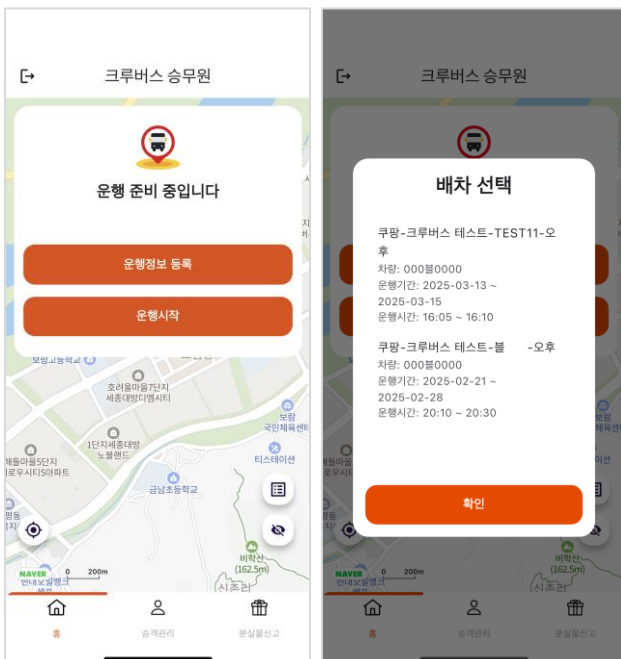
크루버스 승무원

운행 준비 중입니다

운행정보 등록

운행시작

호려울마을7단지 세종대방디엠시티

1단지세종대방 노블랜드

새뜸마을5단지 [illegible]

금남초등학교

비학산 (162.5m)

티스테이션

보람 국민체육센터

NAVER

0 200m

홈

승객관리

분실물신고

크루버스 승무원

배차 선택

쿠팡-크루버스 테스트-TEST11-오후
차량: 000볼0000
운행기간: 2025-03-13 ~ 2025-03-15
운행시간: 16:05 ~ 16:10

쿠팡-크루버스 테스트-블 -오후
차량: 000볼0000
운행기간: 2025-02-21 ~ 2025-02-28
운행시간: 20:10 ~ 20:30

확인

비학산 (162.5m)

0 200m

홈

승객관리

분실물신고